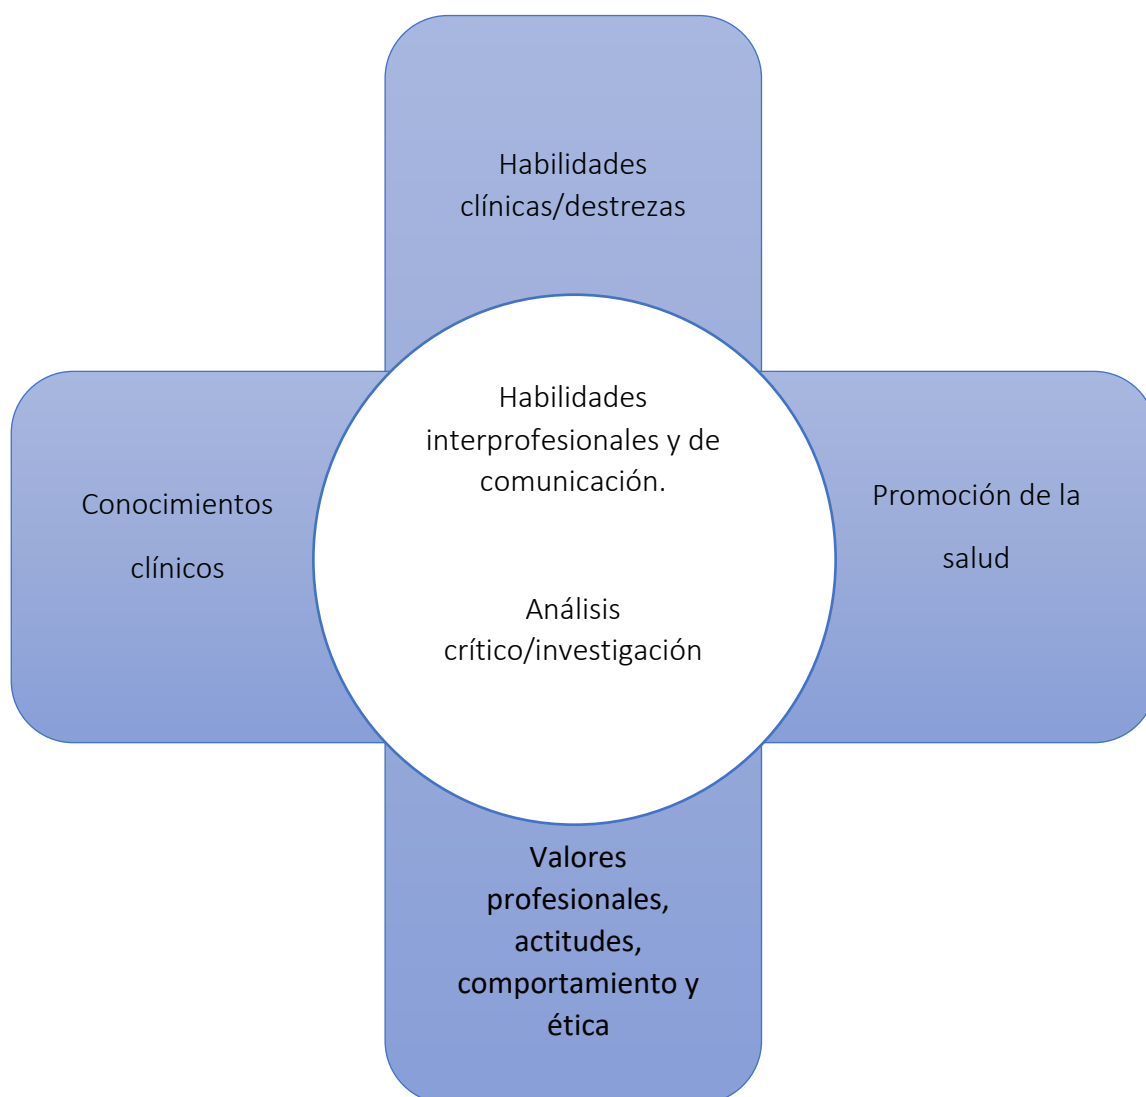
Habilidades clínicas/destrezas

Conocimientos clínicos

Habilidades interprofesionales y de comunicación.

Análisis crítico/investigación

Promoción de la salud

Valores profesionales, actitudes, comportamiento y ética